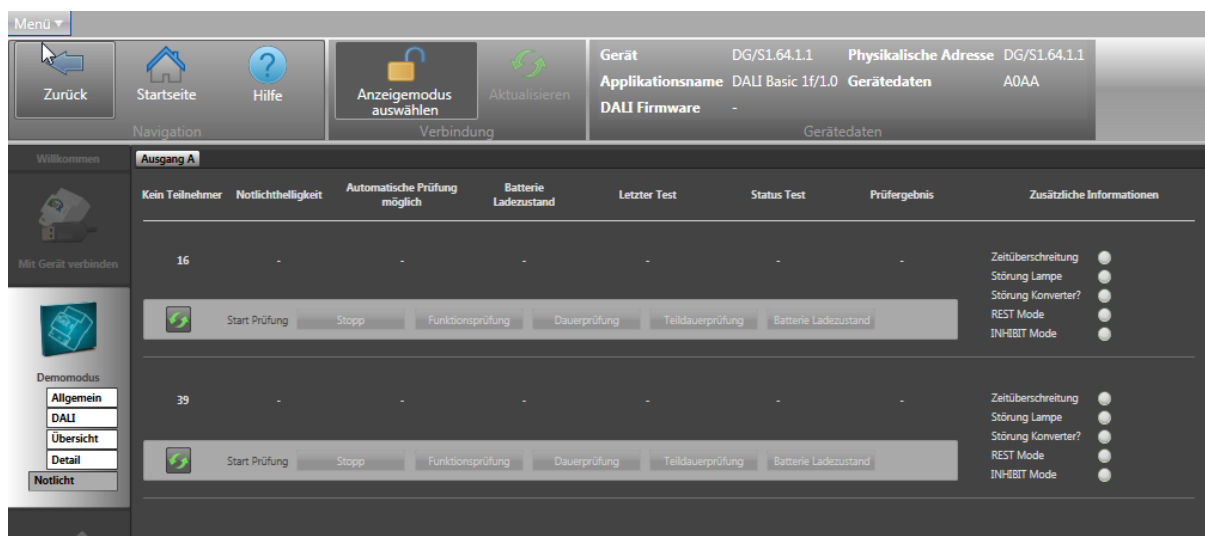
Menü ▾

Zurück
Startseite
Hilfe
Navigation

Anzeigemodus auswählen
Aktualisieren
Verbindung

Gerät DG/S1.64.1.1
Physikalische Adresse DG/S1.64.1.1
Applikationsname DALI Basic 1f/1.0
Gerätedaten A0AA
DALI Firmware -
Gerätedaten

Willkommen
Mit Gerät verbinden
Demomodus
Allgemein
DALI
Übersicht
Detail
Notlicht

Ausgang A

| Kein Teilnehmer | Notlichthelligkeit | Automatische Prüfung möglich | Batterie Ladezustand | Letzter Test | Status Test | Prüfergebnis | Zusätzliche Informationen |
|---|---|---|---|---|---|---|---|
| 16 | - | - | - | - | - | - | Zeitüberschreitung<br>Störung Lampe<br>Störung Konverter?<br>REST Mode<br>INHIBIT Mode |

Start Prüfung Stopp Funktionsprüfung Dauerprüfung Teildauerprüfung Batterie Ladezustand

| Kein Teilnehmer | Notlichthelligkeit | Automatische Prüfung möglich | Batterie Ladezustand | Letzter Test | Status Test | Prüfergebnis | Zusätzliche Informationen |
|---|---|---|---|---|---|---|---|
| 39 | - | - | - | - | - | - | Zeitüberschreitung<br>Störung Lampe<br>Störung Konverter?<br>REST Mode<br>INHIBIT Mode |

Start Prüfung Stopp Funktionsprüfung Dauerprüfung Teildauerprüfung Batterie Ladezustand